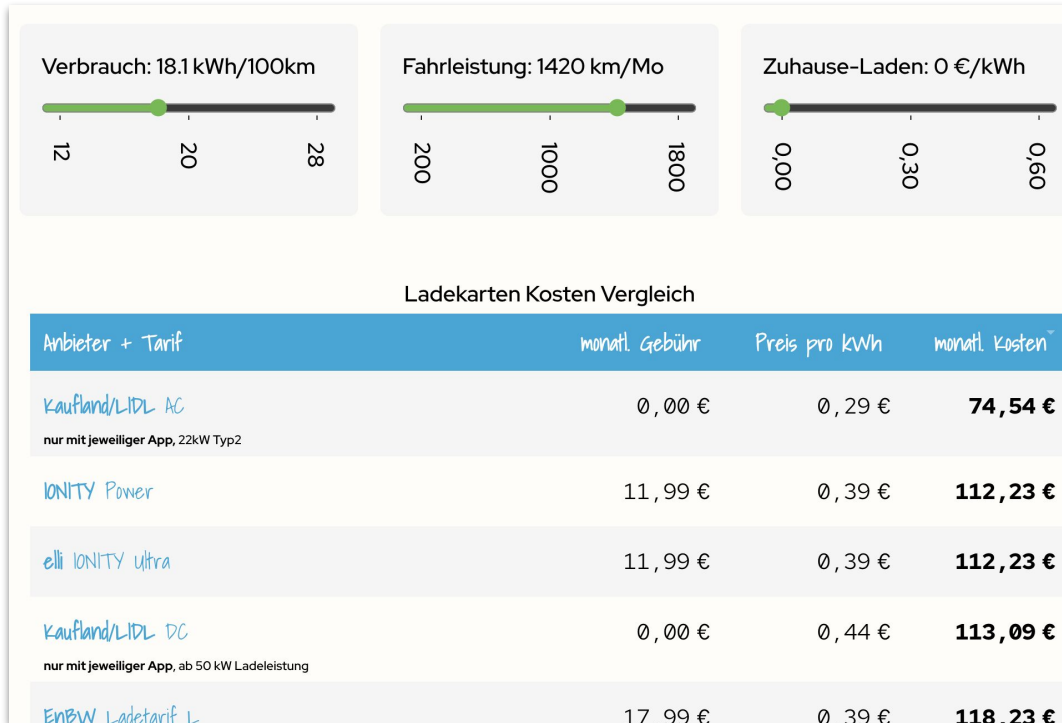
Verbrauch: 18.1 kWh/100km

12 20 28

Fahrleistung: 1420 km/Mo

200 1000 1800

Zuhause-Laden: 0 €/kWh

0,00 0,30 0,60

Ladekarten Kosten Vergleich

| Anbieter + Tarif | monatl. Gebühr | Preis pro kWh | monatl. Kosten |
|---|---|---|---|
| Kaufland/LIDL AC nur mit jeweiliger App, 22kW Typ2 | 0,00 € | 0,29 € | 74,54 € |
| IONITY Power | 11,99 € | 0,39 € | 112,23 € |
| elli IONITY ultra | 11,99 € | 0,39 € | 112,23 € |
| Kaufland/LIDL DC nur mit jeweiliger App, ab 50 kW Ladeleistung | 0,00 € | 0,44 € | 113,09 € |
| EnBW Ladetarif L | 17,99 € | 0,39 € | 118,23 € |